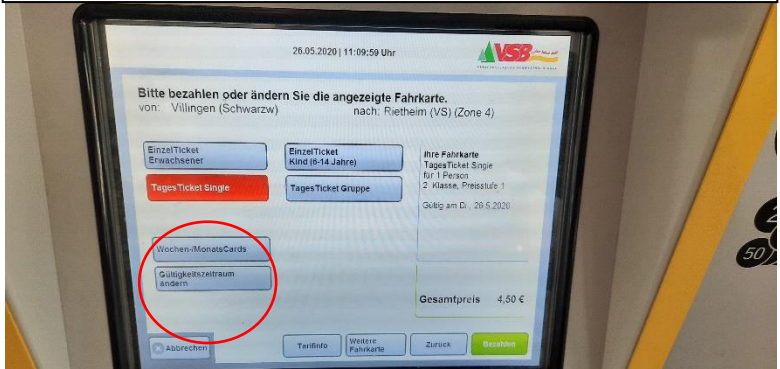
26.05.2020 | 11:09:59 Uhr

VSB

Bitte bezahlen oder ändern Sie die angezeigte Fahrkarte.
von: Villingen (Schwarzw) nach: Rietheim (VS) (Zone 4)

EinzelTicket Erwachsener

EinzelTicket Kind (6-14 Jahre)

TagesTicket Single

TagesTicket Gruppe

Ihre Fahrkarte
TagesTicket Single
für 1 Person
2. Klasse, Preisstufe 1

Gültig am Di., 26.5.2020

Wochen-/MonatsCards

Gültigkeitszeitraum ändern

Gesamtpreis 4,50 €

Abbrechen

Tarifinfo

Weitere Fahrkarte

Zurück

Bezahlen

50